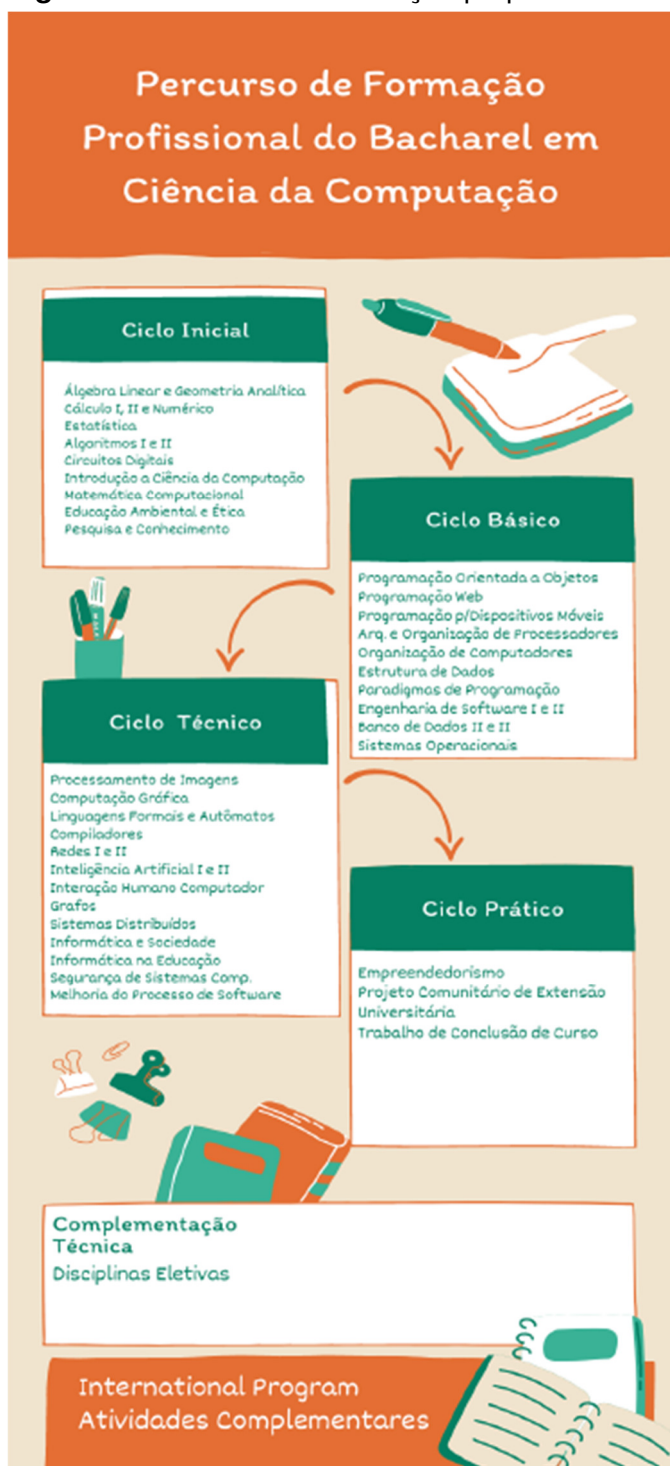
Percurso de Formação Profissional do Bacharel em Ciência da Computação

Ciclo Inicial

Álgebra Linear e Geometria Analítica
Cálculo I, II e Numérico
Estatística
Algoritmos I e II
Circuitos Digitais
Introdução a Ciência da Computação
Matemática Computacional
Educação Ambiental e Ética
Pesquisa e Conhecimento

Ciclo Básico

Programação Orientada a Objetos
Programação Web
Programação p/Dispositivos Móveis
Arq. e Organização de Processadores
Organização de Computadores
Estrutura de Dados
Paradigmas de Programação
Engenharia de Software I e II
Banco de Dados II e II
Sistemas Operacionais

Ciclo Técnico

Processamento de Imagens
Computação Gráfica
Linguagens Formais e Autômatos
Compiladores
Redes I e II
Inteligência Artificial I e II
Interação Humano Computador
Grafos
Sistemas Distribuídos
Informática e Sociedade
Informática na Educação
Segurança de Sistemas Comp.
Melhoria do Processo de Software

Ciclo Prático

Empreendedorismo
Projeto Comunitário de Extensão Universitária
Trabalho de Conclusão de Curso

Complementação Técnica
Disciplinas Eletivas

International Program
Atividades Complementares